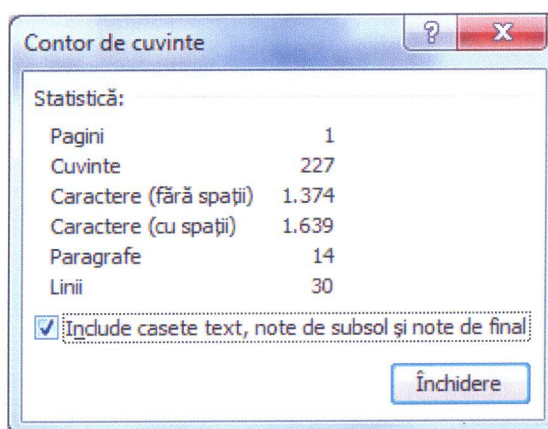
Contor de cuvinte

?

X

Statistică:

| | |
|---|---|
| Pagini | 1 |
| Cuvinte | 227 |
| Caractere (fără spații) | 1.374 |
| Caractere (cu spații) | 1.639 |
| Paragrafe | 14 |
| Linii | 30 |

Include casete text, note de subsol şi note de final

Închidere